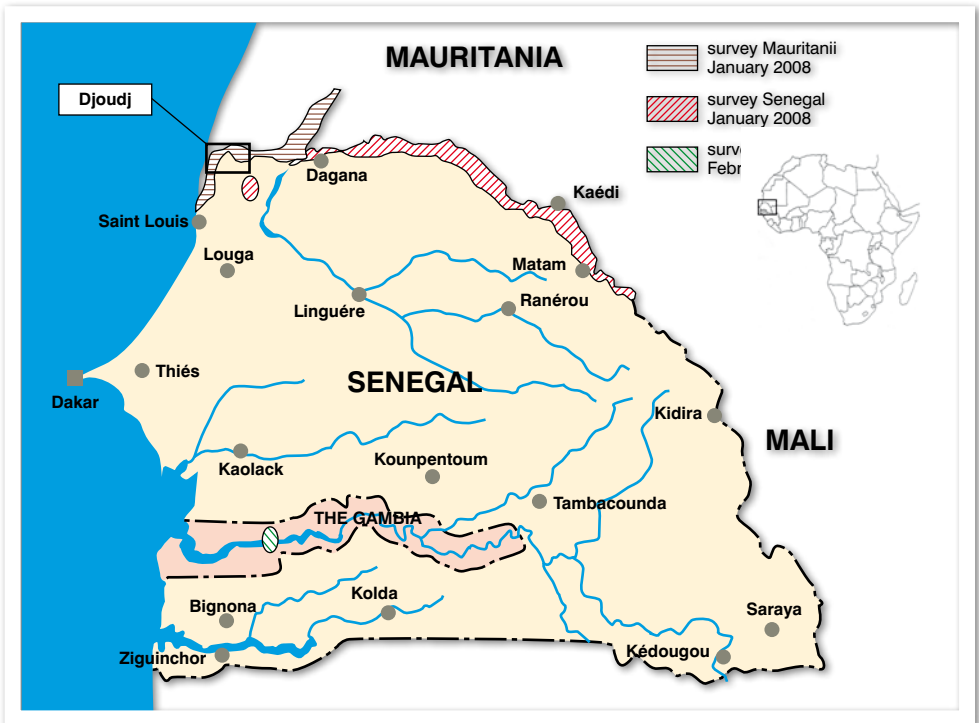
MAURITANIA

survey Mauritanii January 2008

survey Senegal January 2008

surve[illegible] Febr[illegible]

Djoudj

Dagana

Kaédi

Saint Louis

Louga

Matam

Linguére

Ranérou

Thiés

SENEGAL

Dakar

Kidira

MALI

Kaolack

Kounpentoum

Tambacounda

THE GAMBIA

Bignona

Kolda

Saraya

Ziguinchor

Kédougou